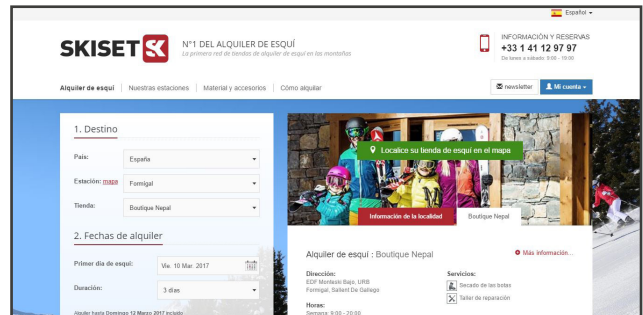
Español

SKISET

N°1 DEL ALQUILER DE ESQUÍ
La primera red de tiendas de alquiler de esquí en las montañas

INFORMACIÓN Y RESERVAS
+33 1 41 12 97 97
De lunes a sábado: 9:00 - 19:00

Alquiler de esquí | Nuestras estaciones | Material y accesorios | Cómo alquilar

newsletter | Mi cuenta

1. Destino

País: España

Estación: mapa Formigal

Tienda: Boutique Nepal

2. Fechas de alquiler

Primer día de esquí: Vie. 10 Mar. 2017

Duración: 3 días

Alquiler hasta Domingo 12 Marzo 2017 incluido

Localice su tienda de esquí en el mapa

Información de la localidad | Boutique Nepal

Alquiler de esquí : Boutique Nepal

Más información...

Dirección:
EDF Montesol Bajo, URB
Formigal, Sallent De Gallego

Horas:
Semana: 9:00 - 20:00

Servicios:
Secado de las botas
Taller de reparación